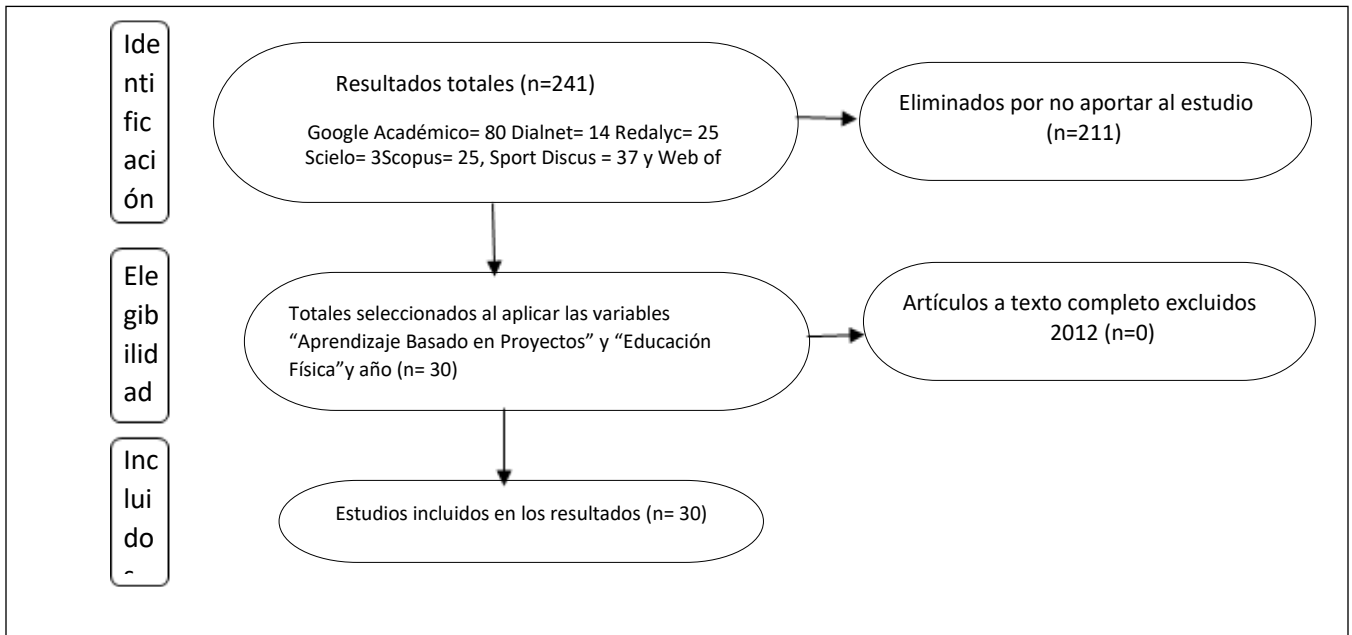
Identificación

Resultados totales (n=241)

Google Académico= 80 Dialnet= 14 Redalyc= 25 Scielo= 3Scopus= 25, Sport Discus = 37 y Web of

Eliminados por no aportar al estudio (n=211)

Elegibilidad

Totales seleccionados al aplicar las variables "Aprendizaje Basado en Proyectos" y "Educación Física"y año (n= 30)

Artículos a texto completo excluidos 2012 (n=0)

Incluido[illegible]

Estudios incluidos en los resultados (n= 30)